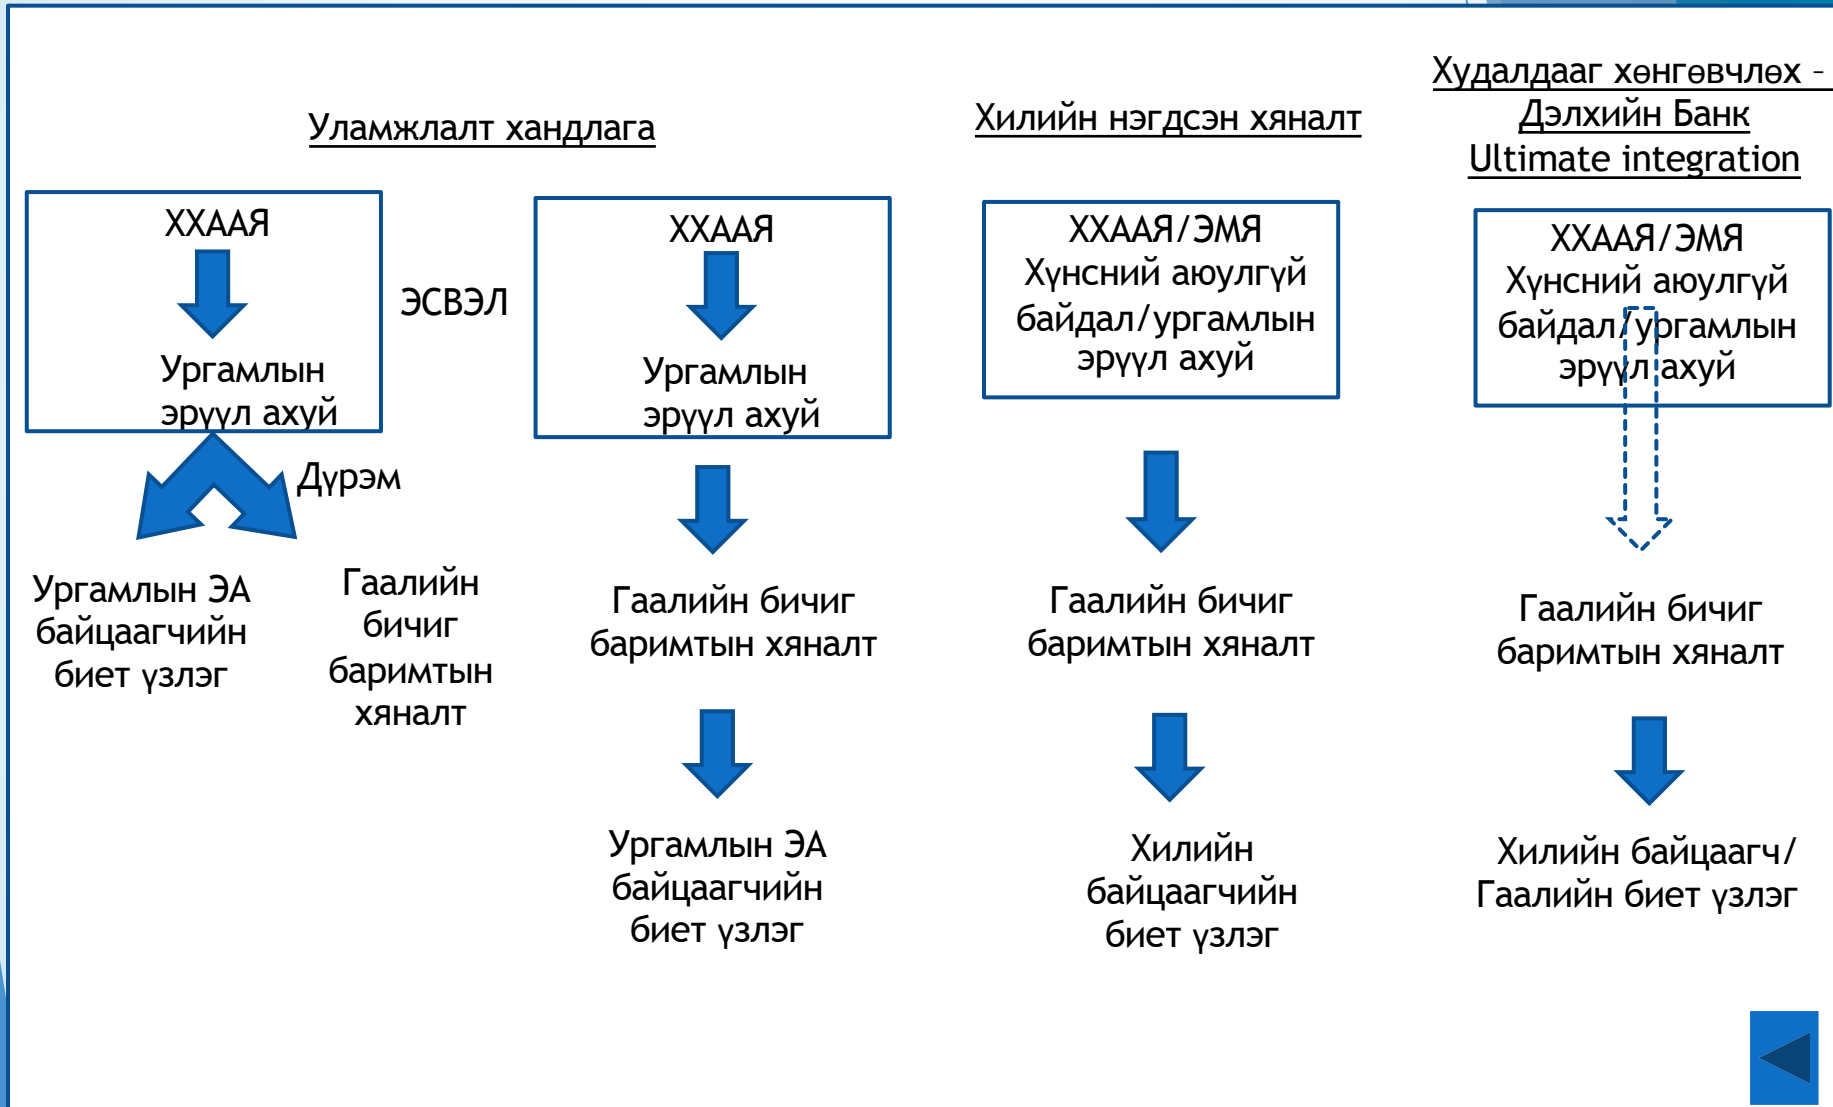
Уламжлалт хандлага

ХХААЯ

Ургамлын эрүүл ахуй

ЭСВЭЛ

Дүрэм

Ургамлын ЭА байцаагчийн биет үзлэг

Гаалийн бичиг баримтын хяналт

ХХААЯ

Ургамлын эрүүл ахуй

Гаалийн бичиг баримтын хяналт

Ургамлын ЭА байцаагчийн биет үзлэг

Хилийн нэгдсэн хяналт

ХХААЯ/ЭМЯ Хүнсний аюулгүй байдал/ургамлын эрүүл ахуй

Гаалийн бичиг баримтын хяналт

Хилийн байцаагчийн биет үзлэг

Худалдааг хөнгөвчлөх – Дэлхийн Банк Ultimate integration

ХХААЯ/ЭМЯ Хүнсний аюулгүй байдал/ургамлын эрүүл ахуй

Гаалийн бичиг баримтын хяналт

Хилийн байцаагч/ Гаалийн биет үзлэг